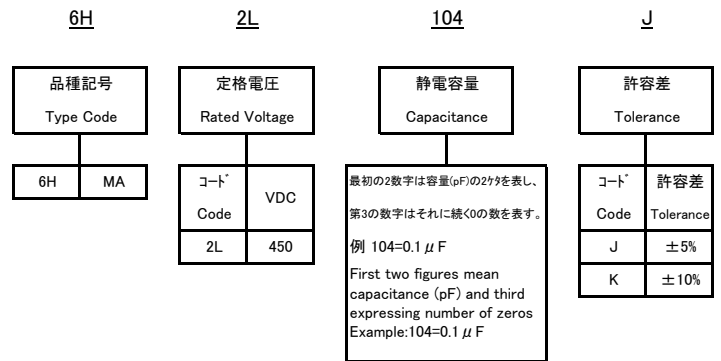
6H

品種記号
Type Code

| 6H | MA |
|---|---|

2L

定格電圧
Rated Voltage

| ｺｰﾄﾞ Code | VDC |
|---|---|
| 2L | 450 |

104

静電容量
Capacitance

最初の2数字は容量(pF)の2ｹﾀを表し、第3の数字はそれに続く0の数を表す。

例 104=0.1 $\mu$F

First two figures mean capacitance (pF) and third expressing number of zeros Example:104=0.1 $\mu$F

J

許容差
Tolerance

| ｺｰﾄﾞ Code | 許容差 Tolerance |
|---|---|
| J | ±5% |
| K | ±10% |